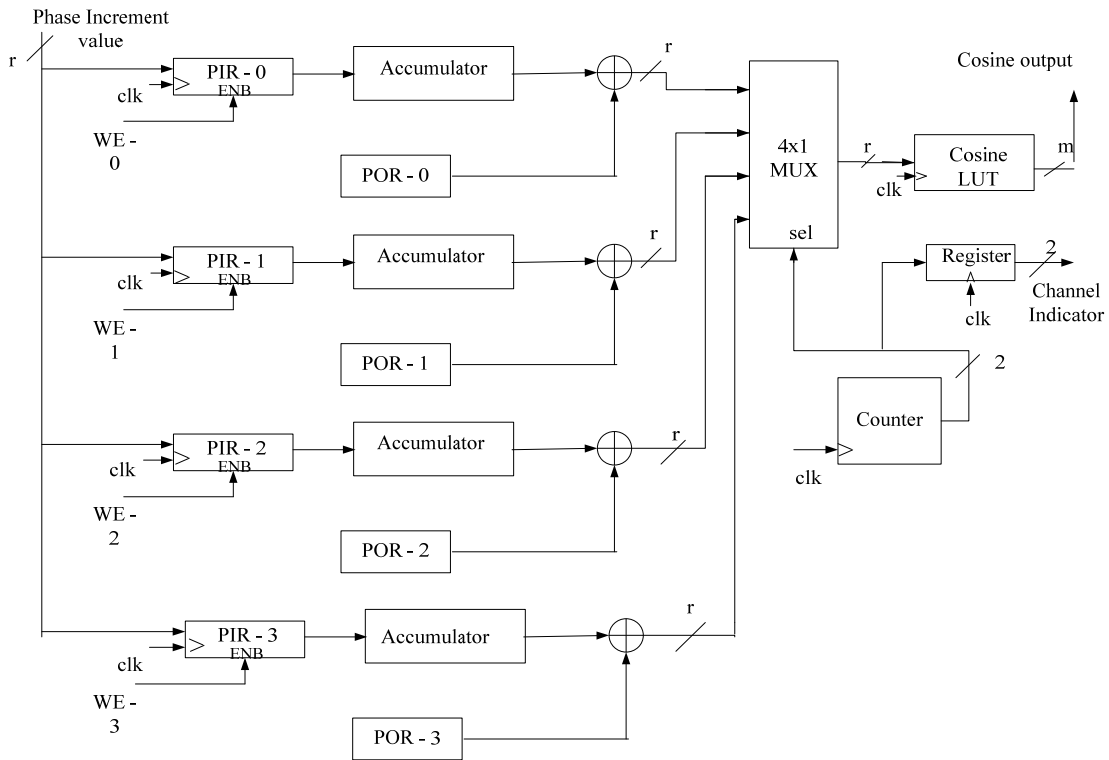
Phase Increment value

r

PIR - 0
ENB

clk

WE - 0

Accumulator

r

POR - 0

4x1
MUX

sel

Cosine output

r

clk

Cosine
LUT

m

PIR - 1
ENB

clk

WE - 1

Accumulator

r

POR - 1

Register

2

clk

Channel Indicator

2

Counter

clk

PIR - 2
ENB

clk

WE - 2

Accumulator

r

POR - 2

PIR - 3
ENB

clk

WE - 3

Accumulator

r

POR - 3